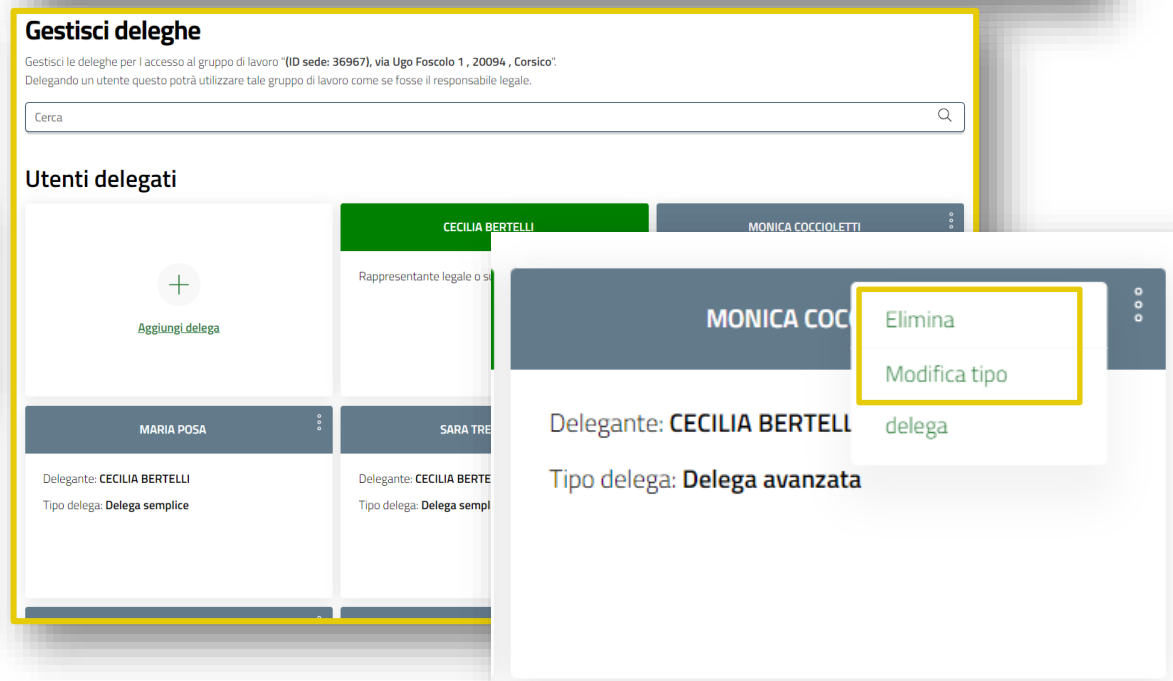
Gestisci deleghe

Gestisci le deleghe per l accesso al gruppo di lavoro "(ID sede: 36967), via Ugo Foscolo 1 , 20094 , Corsico".
Delegando un utente questo potrà utilizzare tale gruppo di lavoro come se fosse il responsabile legale.

Cerca

Utenti delegati

Aggiungi delega

CECILIA BERTELLI

Rappresentante legale o s

MONICA COCCIOLETTI

MARIA POSA

Delegante: CECILIA BERTELLI

Tipo delega: Delega semplice

SARA TRE

Delegante: CECILIA BERTE

Tipo delega: Delega sempl

MONICA COCC

Elimina

Modifica tipo delega

Delegante: CECILIA BERTELL

Tipo delega: Delega avanzata